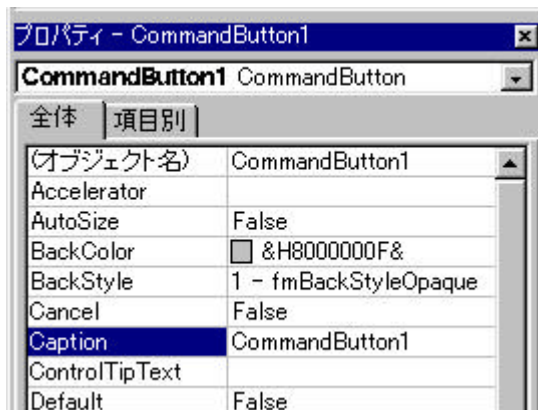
プロパティ - CommandButton1

CommandButton1 CommandButton

全体 項目別

| | |
|---|---|
| (オブジェクト名) | CommandButton1 |
| Accelerator | |
| AutoSize | False |
| BackColor | &H8000000F& |
| BackStyle | 1 - fmBackStyleOpaque |
| Cancel | False |
| Caption | CommandButton1 |
| ControlTipText | |
| Default | False |